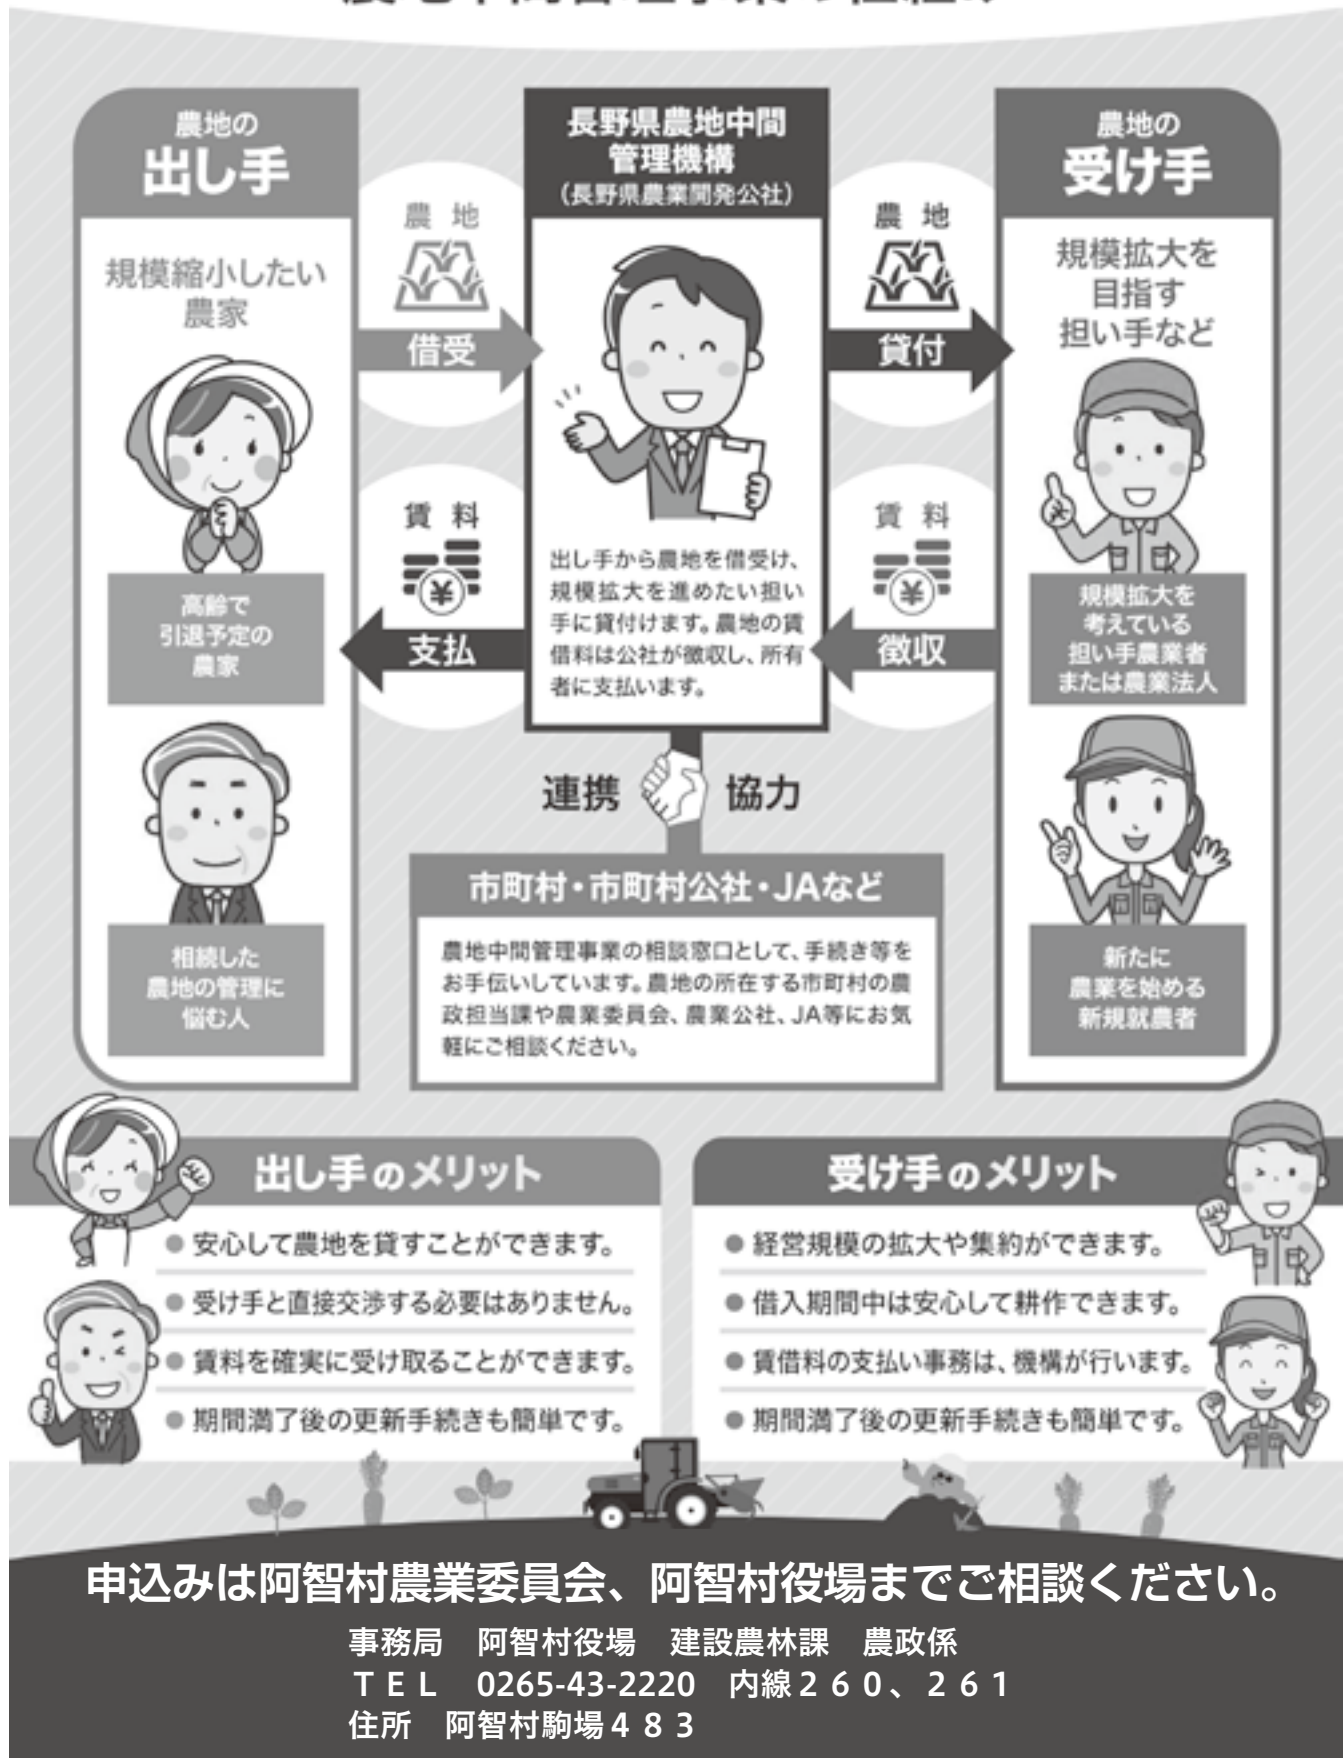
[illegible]

農地の
出し手

規模縮小したい
農家

高齢で
引退予定の
農家

相続した
農地の管理に
悩む人

農 地
借受

賃 料
支払

長野県農地中間
管理機構
（長野県農業開発公社）

出し手から農地を借受け、規模拡大を進めたい担い手に貸付けます。農地の賃借料は公社が徴収し、所有者に支払います。

農 地
貸付

賃 料
徴収

農地の
受け手

規模拡大を
目指す
担い手など

規模拡大を
考えている
担い手農業者
または農業法人

新たに
農業を始める
新規就農者

連携　協力

市町村・市町村公社・JAなど

農地中間管理事業の相談窓口として、手続き等をお手伝いしています。農地の所在する市町村の農政担当課や農業委員会、農業公社、JA等にお気軽にご相談ください。

出し手のメリット
● 安心して農地を貸すことができます。
● 受け手と直接交渉する必要はありません。
● 賃料を確実に受け取ることができます。
● 期間満了後の更新手続きも簡単です。

受け手のメリット
● 経営規模の拡大や集約ができます。
● 借入期間中は安心して耕作できます。
● 賃借料の支払い事務は、機構が行います。
● 期間満了後の更新手続きも簡単です。

申込みは阿智村農業委員会、阿智村役場までご相談ください。
事務局　阿智村役場　建設農林課　農政係
ＴＥＬ　0265-43-2220　内線２６０、２６１
住所　阿智村駒場４８３